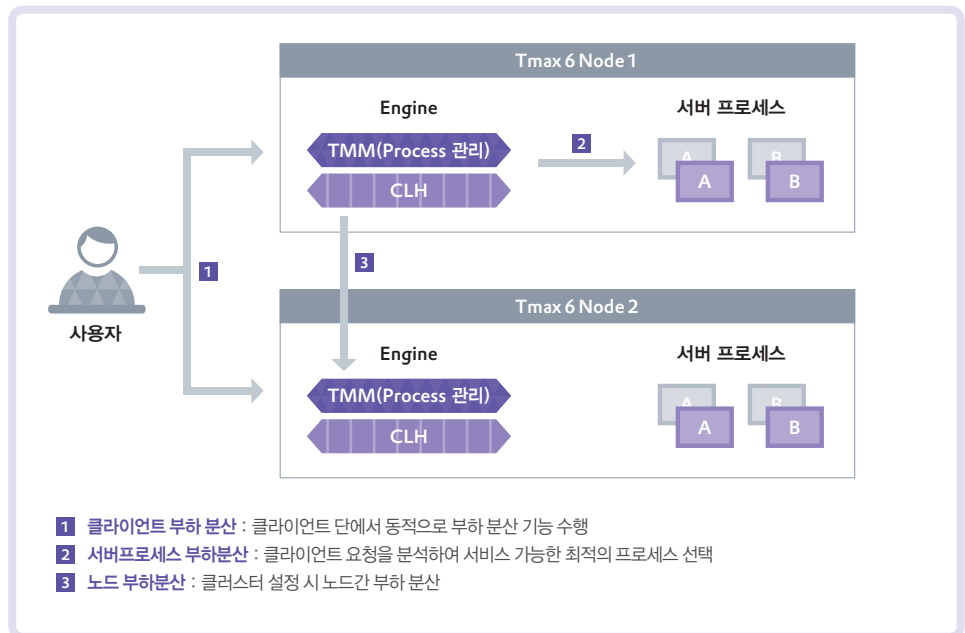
Tmax 6 Node 1

Engine

서버 프로세스

TMM(Process 관리)

CLH

2

A A

B B

사용자

1

3

Tmax 6 Node 2

Engine

서버 프로세스

TMM(Process 관리)

CLH

A A

B B

1 클라이언트 부하 분산 : 클라이언트 단에서 동적으로 부하 분산 기능 수행

2 서버프로세스 부하분산 : 클라이언트 요청을 분석하여 서비스 가능한 최적의 프로세스 선택

3 노드 부하분산 : 클러스터 설정 시 노드간 부하 분산